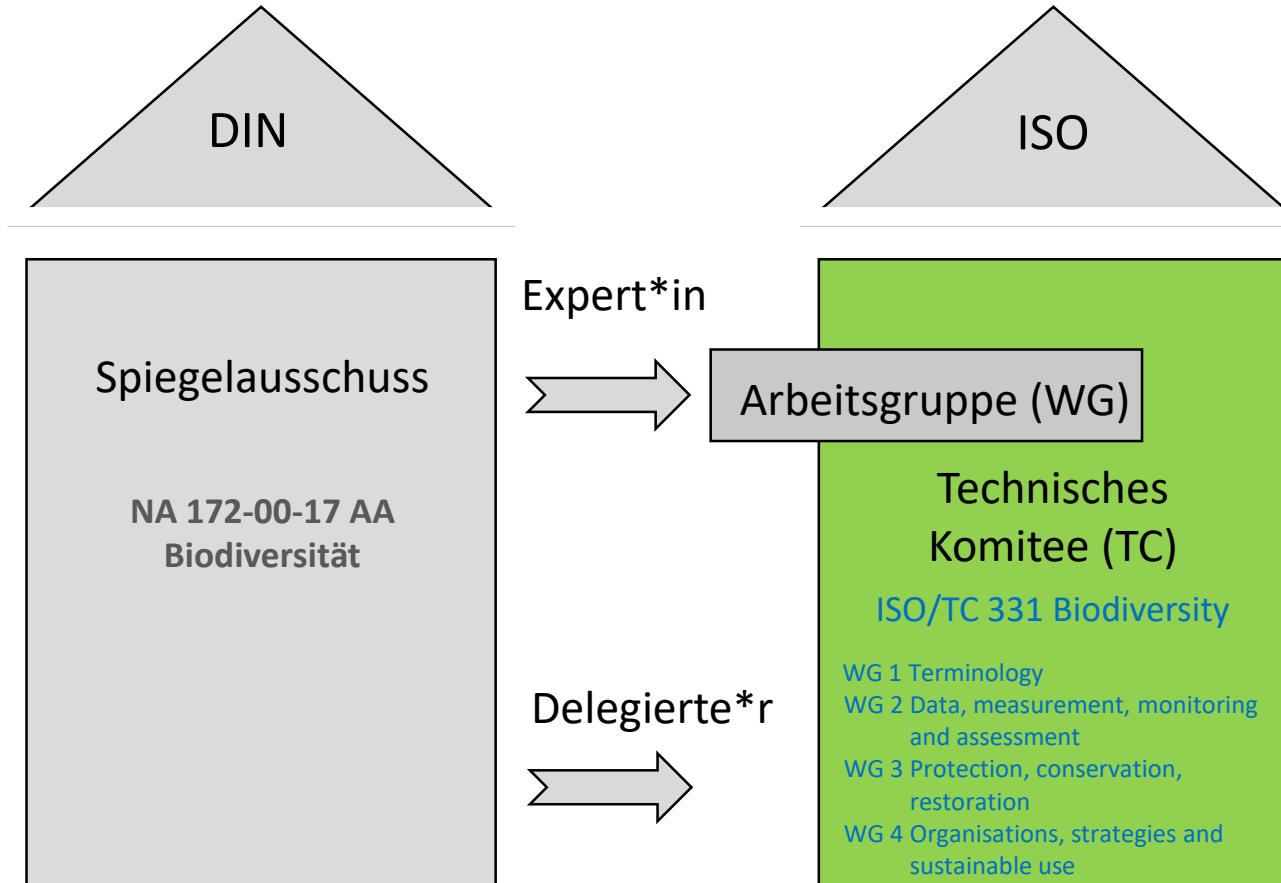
DIN

ISO

Spiegelausschuss

NA 172-00-17 AA
Biodiversität

Expert*in

Arbeitsgruppe (WG)

Technisches Komitee (TC)

ISO/TC 331 Biodiversity

WG 1 Terminology
WG 2 Data, measurement, monitoring and assessment
WG 3 Protection, conservation, restoration
WG 4 Organisations, strategies and sustainable use

Delegierte*r